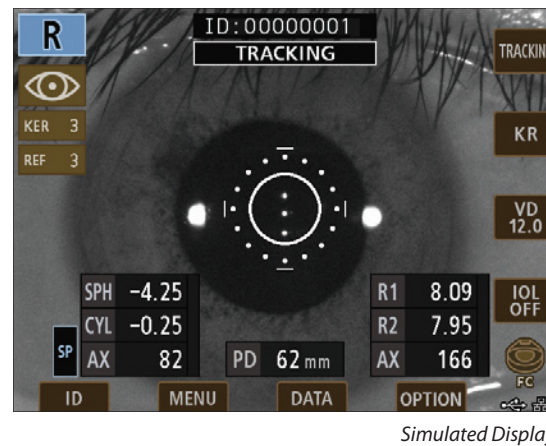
R

ID:00000001
TRACKING

TRACKIN

KER 3
REF 3

KR

VD
12.0

| SPH | -4.25 |
|---|---|
| CYL | -0.25 |
| AX | 82 |

SP

PD 62 mm

| R1 | 8.09 |
|---|---|
| R2 | 7.95 |
| AX | 166 |

IOL
OFF

FC

ID
MENU
DATA
OPTION

Simulated Displa